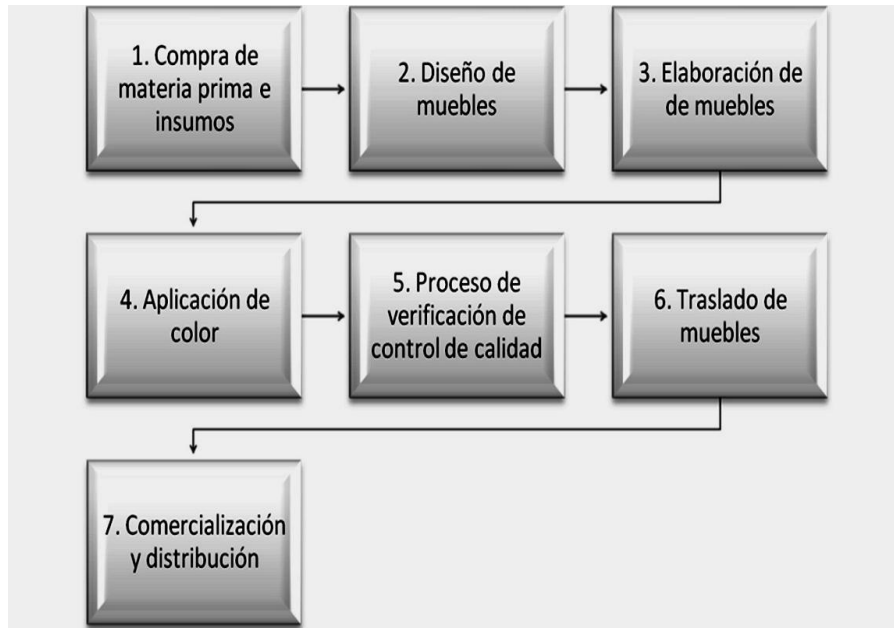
1. Compra de materia prima e insumos

2. Diseño de muebles

3. Elaboración de de muebles

4. Aplicación de color

5. Proceso de verificación de control de calidad

6. Traslado de muebles

7. Comercialización y distribución